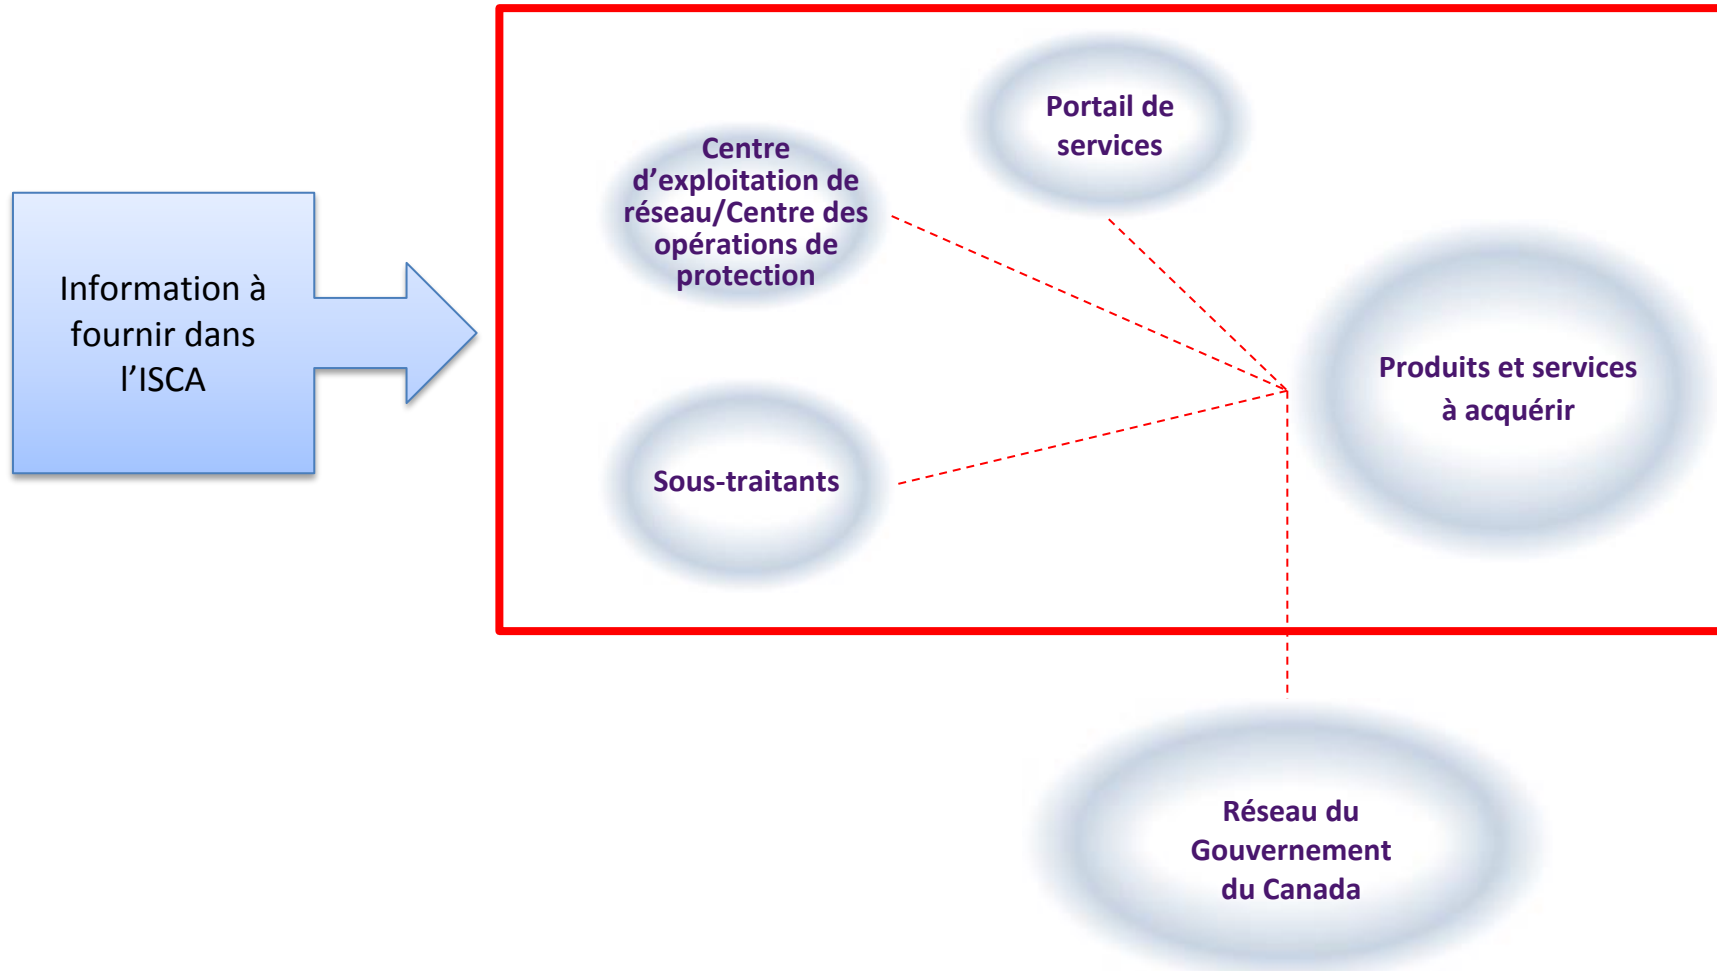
Information à fournir dans l’ISCA

Centre d’exploitation de réseau/Centre des opérations de protection

Portail de services

Produits et services à acquérir

Sous-traitants

Réseau du Gouvernement du Canada